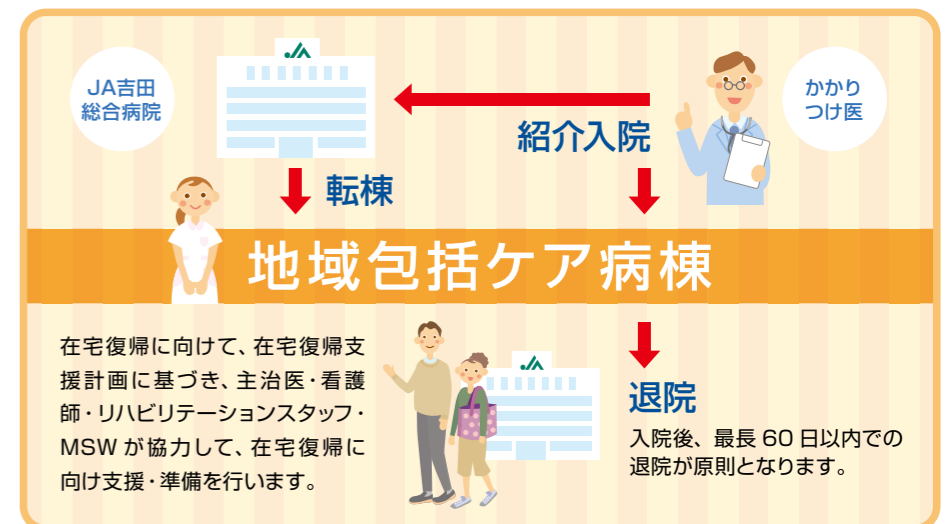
JA吉田総合病院

JA

かかりつけ医

紹介入院

転棟

地域包括ケア病棟

在宅復帰に向けて、在宅復帰支援計画に基づき、主治医・看護師・リハビリテーションスタッフ・MSW が協力して、在宅復帰に向け支援・準備を行います。

JA

退院

入院後、最長 60 日以内での退院が原則となります。